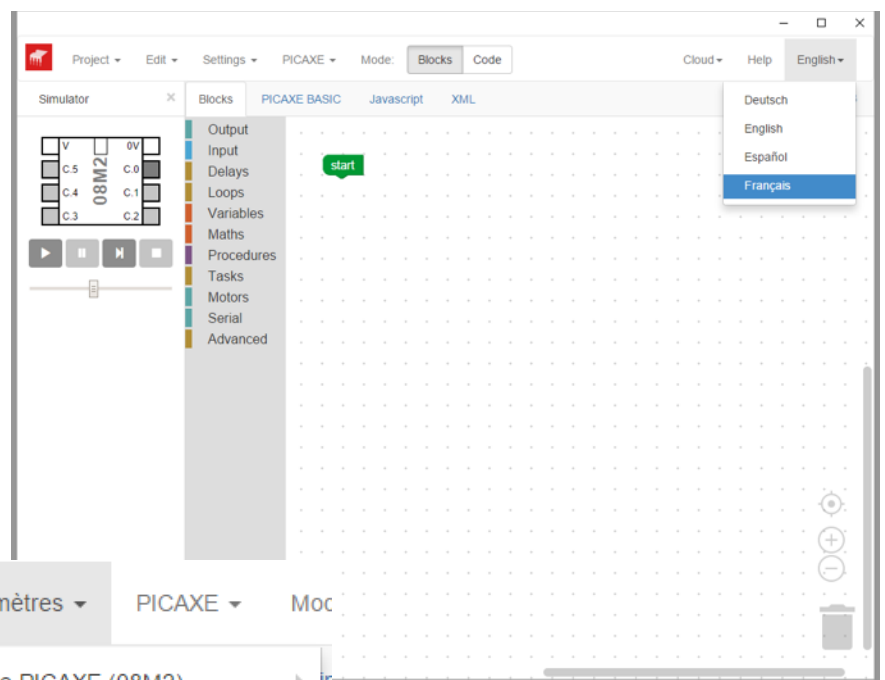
Project ▾ Edit ▾ Settings ▾ PICAXE ▾ Mode: Blocks Code Cloud ▾ Help English ▾

Simulator ×

Blocks PICAXE BASIC Javascript XML

Deutsch
English
Español
Français

V 0V
C.5 C.0
C.4 C.1
C.3 C.2
08M2

Output
Input
Delays
Loops
Variables
Maths
Procedures
Tasks
Motors
Serial
Advanced

start

mètres ▾ PICAXE ▾ Mod

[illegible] PICAXE (08M2)